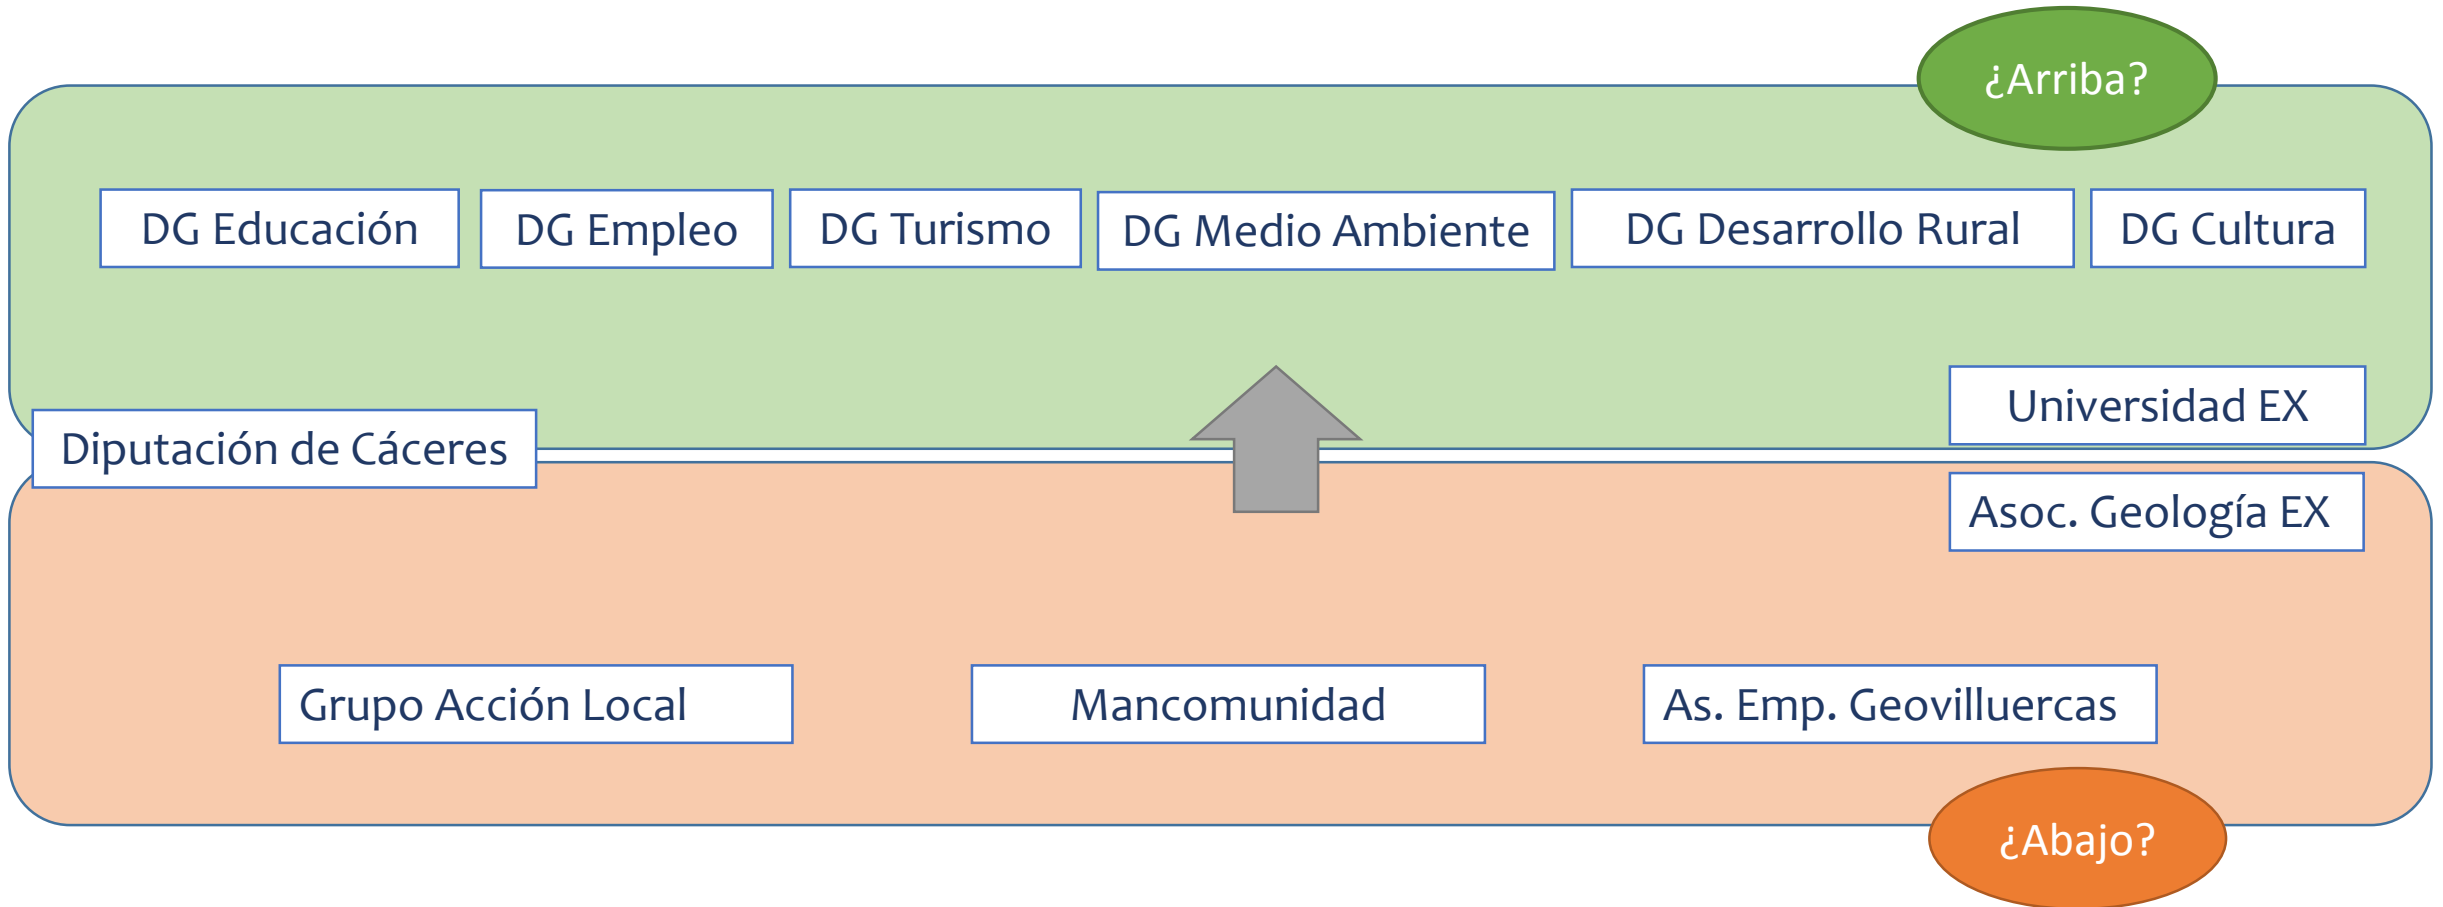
¿Arriba?

DG Educación

DG Empleo

DG Turismo

DG Medio Ambiente

DG Desarrollo Rural

DG Cultura

Universidad EX

Diputación de Cáceres

Asoc. Geología EX

Grupo Acción Local

Mancomunidad

As. Emp. Geovilluercas

¿Abajo?